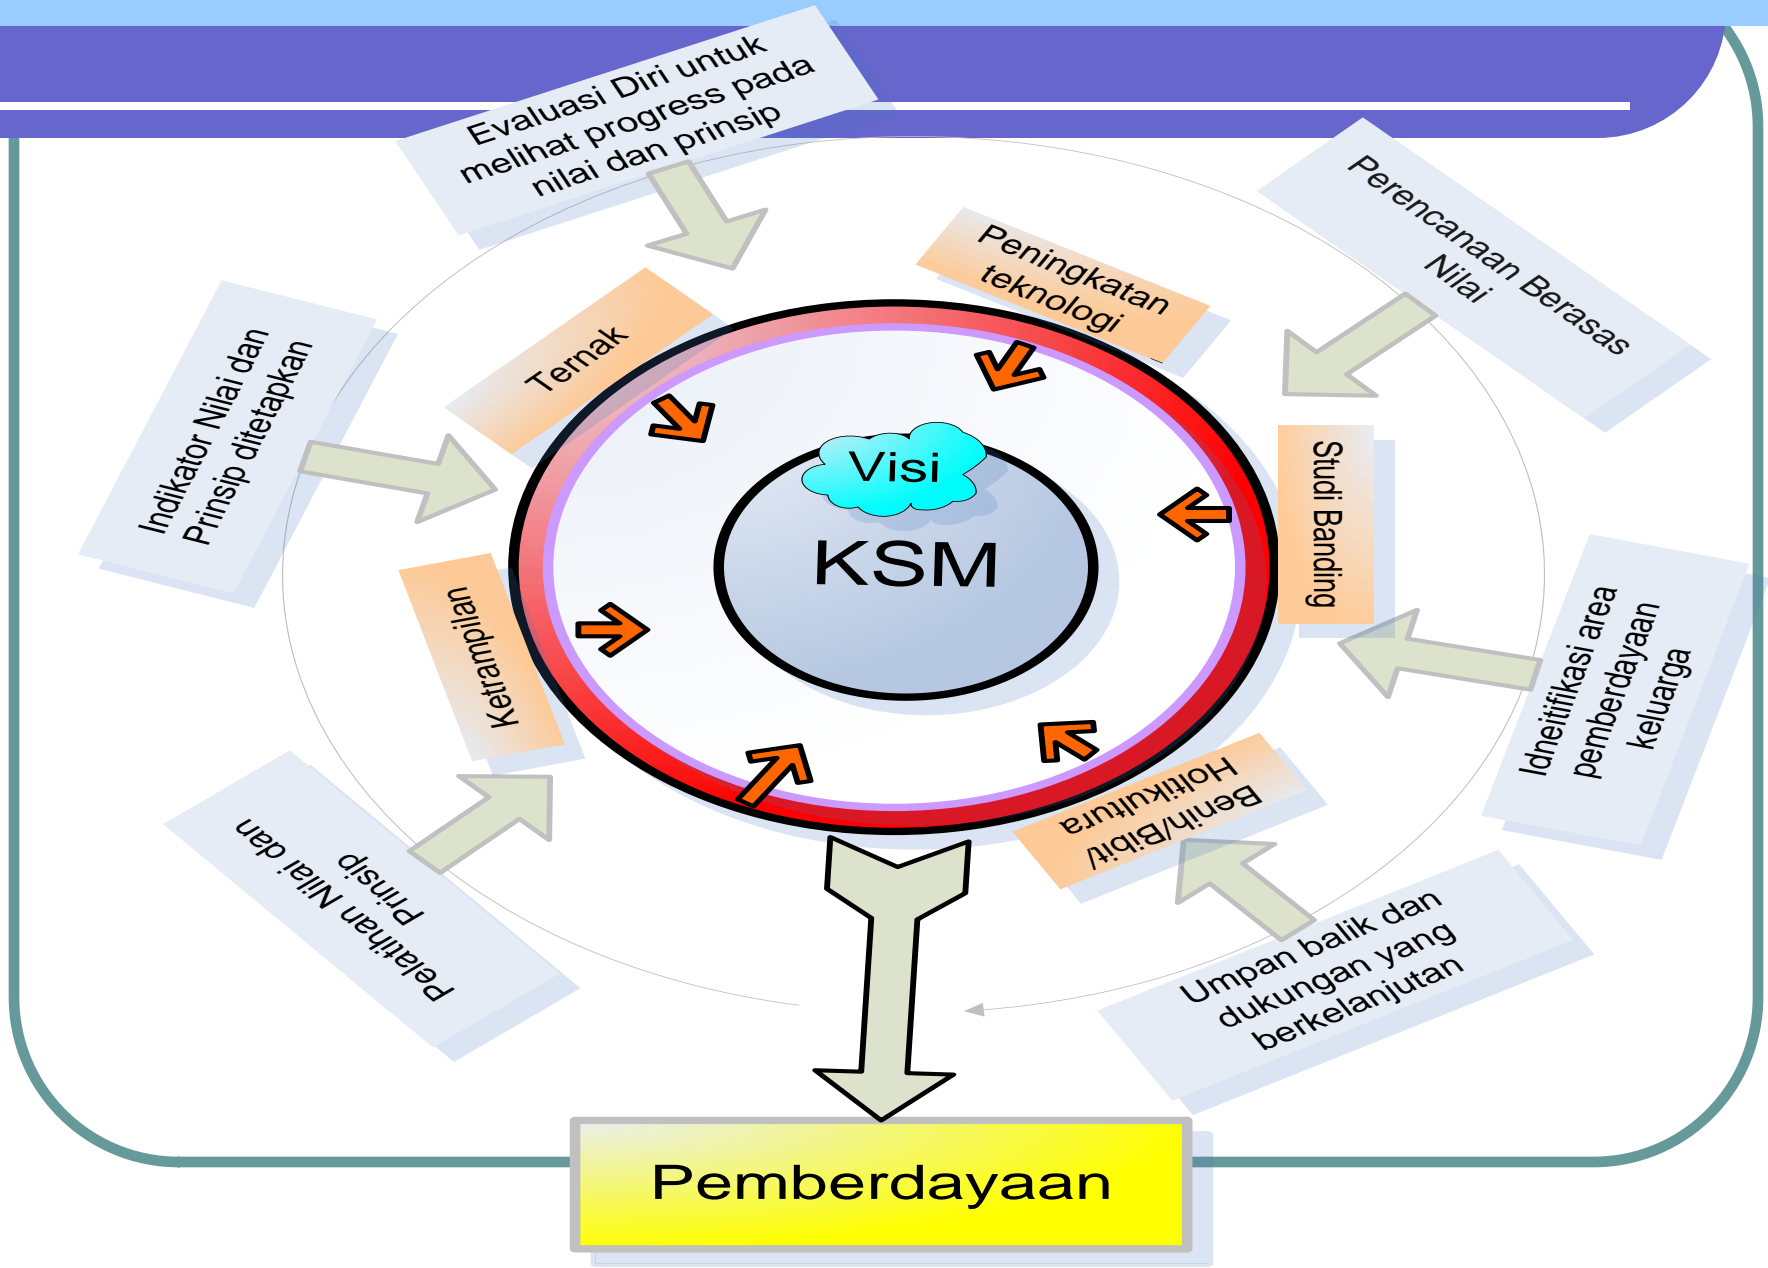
Evaluasi Diri untuk melihat progress pada nilai dan prinsip

Perencanaan Berasas Nilai

Peningkatan teknologi

Ternak

Indikator Nilai dan Prinsip ditetapkan

Visi

KSM

Studi Banding

Ketrampilan

Idneitifikasi area pemberdayaan keluarga

Benih/Bibit Holtikultura

Pelatihan Nilai dan Prinsip

Umpan balik dan dukungan yang berkelanjutan

Pemberdayaan